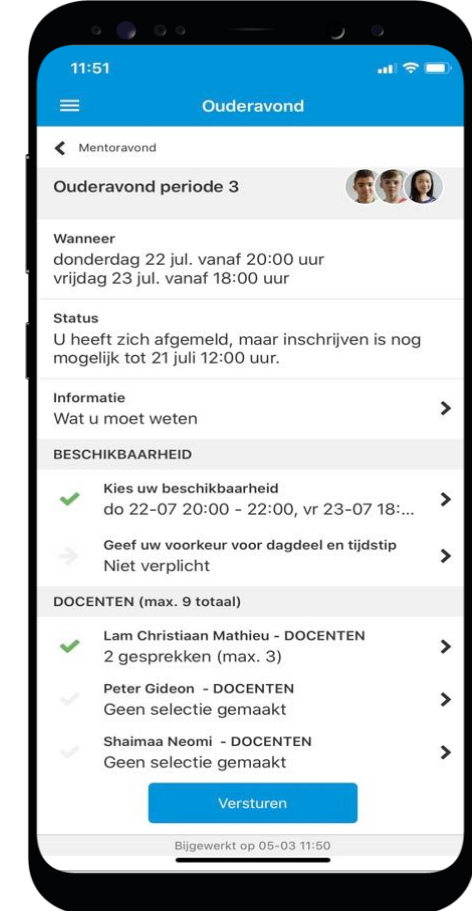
11:51

Ouderavond

Mentoravond

Ouderavond periode 3

Wanneer
donderdag 22 jul. vanaf 20:00 uur
vrijdag 23 jul. vanaf 18:00 uur

Status
U heeft zich afgemeld, maar inschrijven is nog mogelijk tot 21 juli 12:00 uur.

Informatie
Wat u moet weten

BESCHIKBAARHEID

Kies uw beschikbaarheid
do 22-07 20:00 - 22:00, vr 23-07 18:...

Geef uw voorkeur voor dagdeel en tijdstip
Niet verplicht

DOCENTEN (max. 9 totaal)

Lam Christiaan Mathieu - DOCENTEN
2 gesprekken (max. 3)

Peter Gideon - DOCENTEN
Geen selectie gemaakt

Shaimaa Neomi - DOCENTEN
Geen selectie gemaakt

Versturen

Bijgewerkt op 05-03 11:50